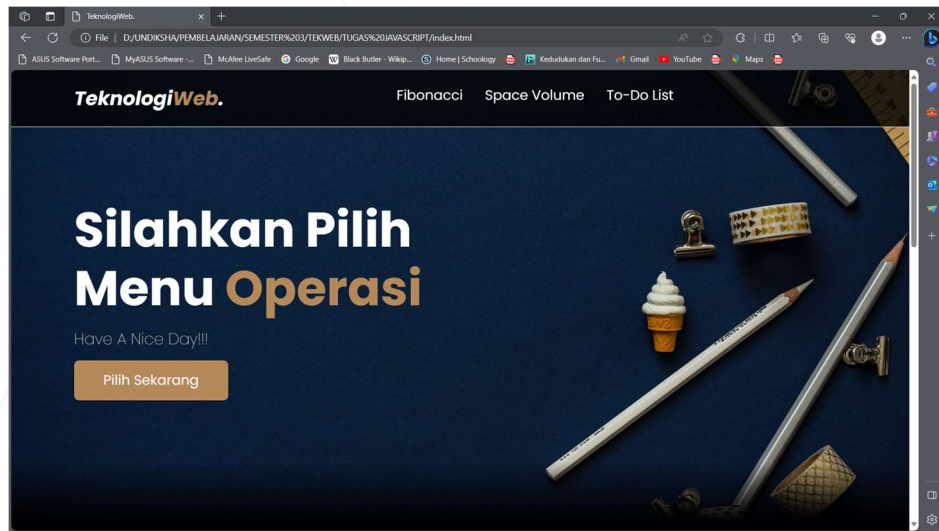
TeknologiWeb.

File | D:/UNDIKSHA/PEMBELAJARAN/SEMESTER%203/TEKWEB/TUGAS%20JAVASCRIPT/index.html

ASUS Software Port... MyASUS Software -... McAfee LiveSafe Google Black Butler - Wikip... Home | Schoology Kedudukan dan Fu... Gmail YouTube Maps

TeknologiWeb.

Fibonacci Space Volume To-Do List

Silahkan Pilih Menu Operasi

Have A Nice Day!!!

Pilih Sekarang